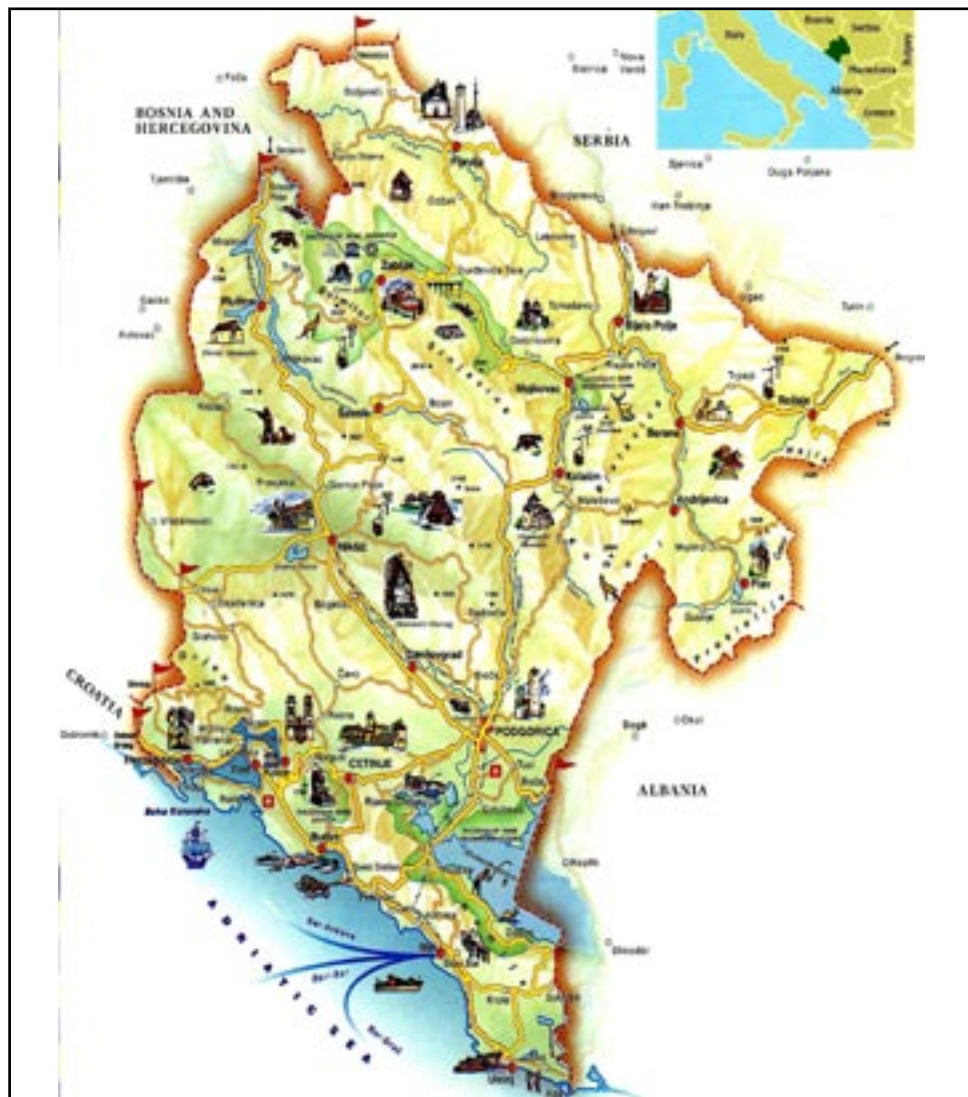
BOSNIA AND HERCEGOVINA

SERBIA

CROATIA

ALBANIA

ADRIATIC SEA

Foča

Pljevlja

Žabljak

Plužine

Šavnik

Nikšić

Mojkovac

Bijelo Polje

Berane

Rožaje

Kolašin

Andrijevica

Plav

Danilovgrad

PODGORICA

CETINJE

Budva

Bar

Ulcinj

Herceg Novi

Kotor

Tivat

Boka Kotorska

Dubrovnik

Trebinje

Gacko

Bileća

Prijepolje

Sjenica

Nova Varoš

Tutin

Novi Pazar

Skadar

Italia

Serbia

Bosnia

Albania

Macedonia

Greece

Bulgaria